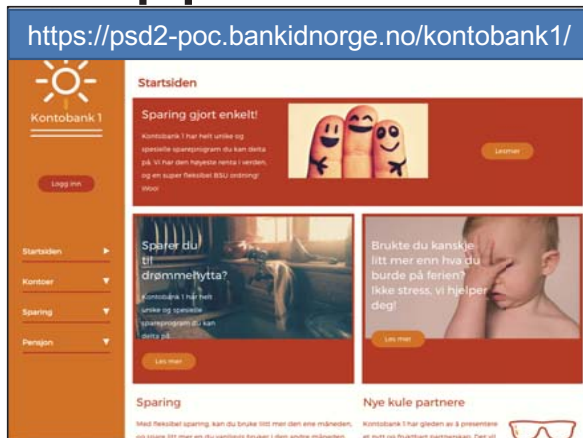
https://psd2-poc.bankidnorge.no/kontobank1/

Kontobank 1

Logg inn

Startsiden

Kontoer

Sparing

Pensjon

Startsiden

Sparing gjort enkelt!

Kontobank 1 har helt unike og spesielle spareprogram du kan delta på. Vi har den høyeste renta i verden, og en super fleksibel BSU ordning! Woo!

Les mer

Sparer du til drømmehytta?

Kontobank 1 har helt unike og spesielle spareprogram du kan delta på.

Les mer

Brukte du kanskje litt mer enn hva du burde på ferien? Ikke stress, vi hjelper deg!

Les mer

Sparing

Med fleksibel sparing, kan du bruke litt mer den ene måneden, og spare litt mer en du vanligvis bruker i den andre måneden.

Nye kule partnere

Kontobank 1 har gleden av å presentere et nytt og fruktbart partnerskap. Det vil